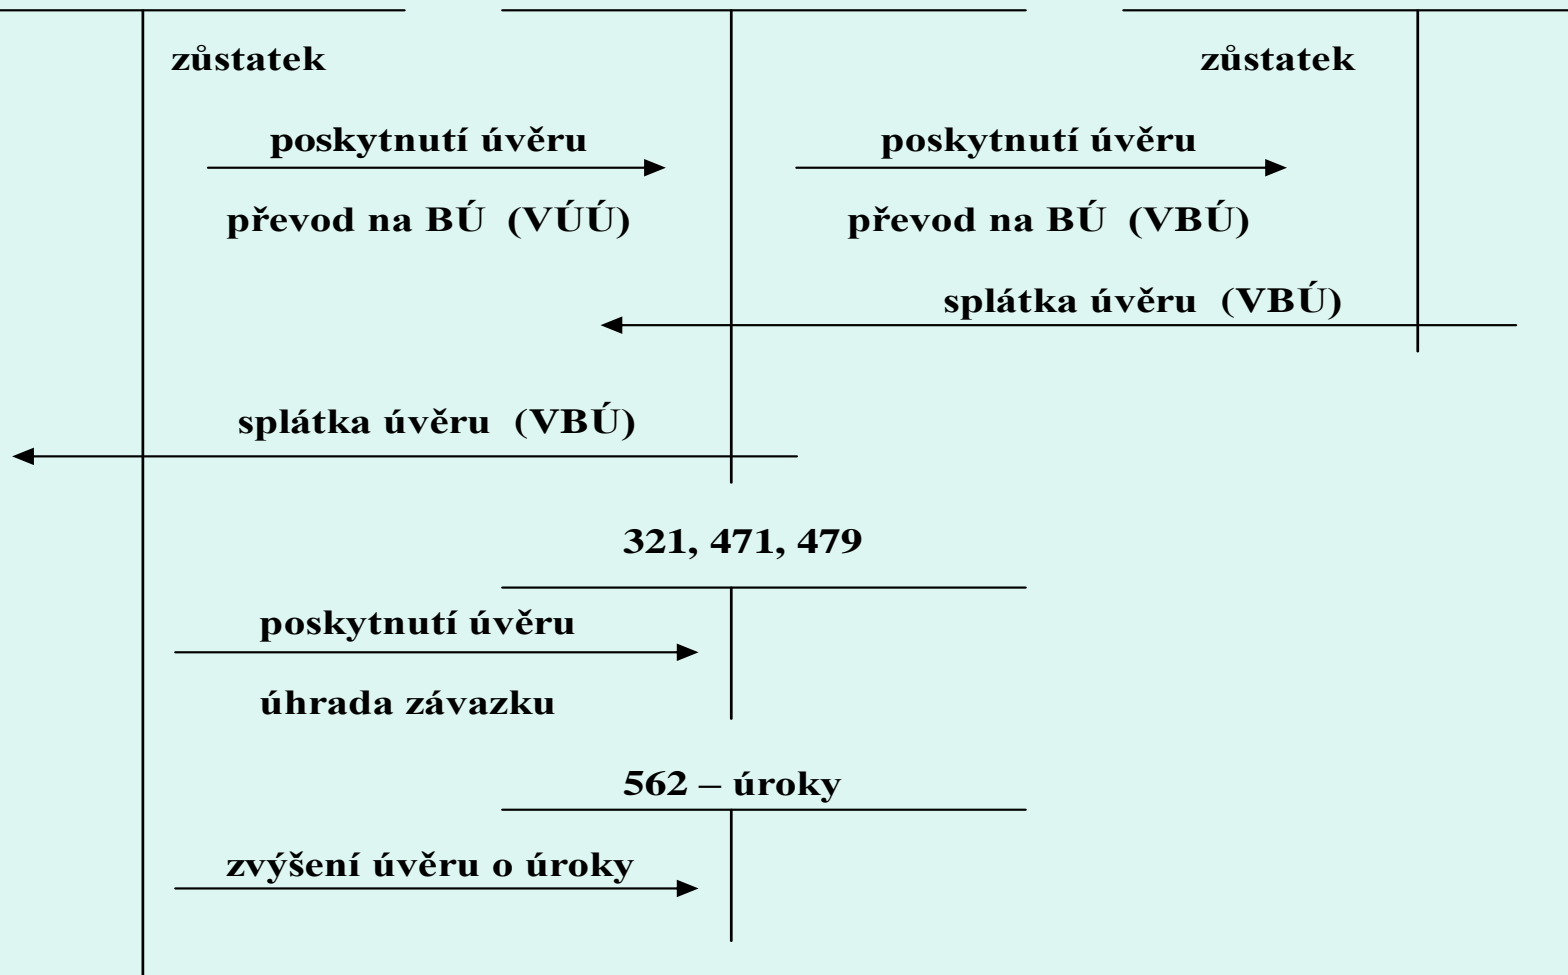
zůstatek

poskytnutí úvěru

převod na BÚ (VÚÚ)

zůstatek

poskytnutí úvěru

převod na BÚ (VBÚ)

splátka úvěru (VBÚ)

splátka úvěru (VBÚ)

321, 471, 479

poskytnutí úvěru

úhrada závazku

562 – úroky

zvýšení úvěru o úroky